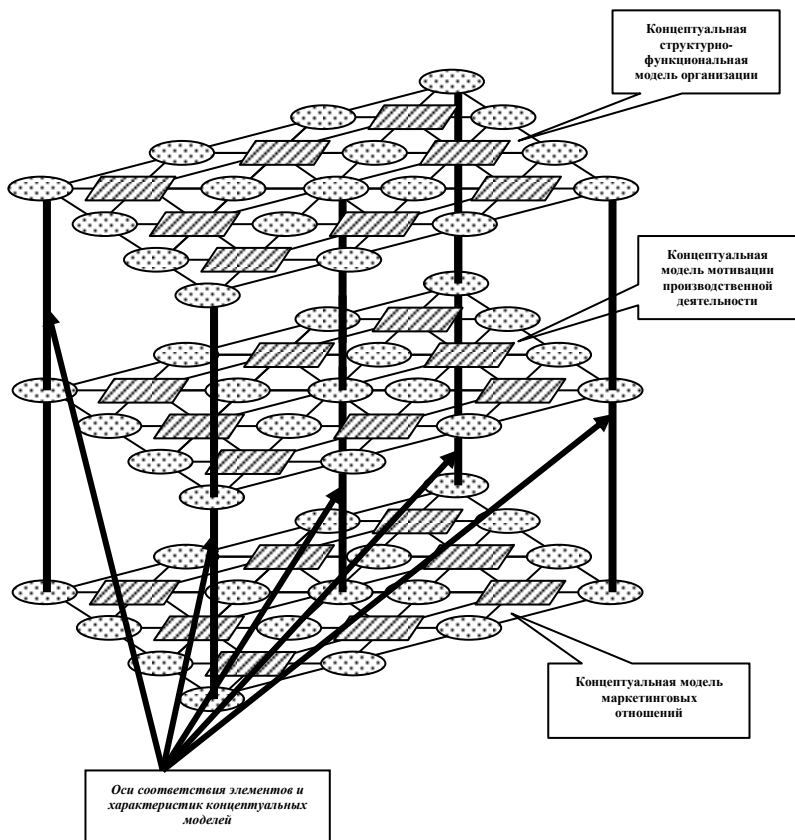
Концептуальная структурно-функциональная модель организации

Концептуальная модель мотивации производственной деятельности

Концептуальная модель маркетинговых отношений

Оси соответствия элементов и характеристик концептуальных моделей